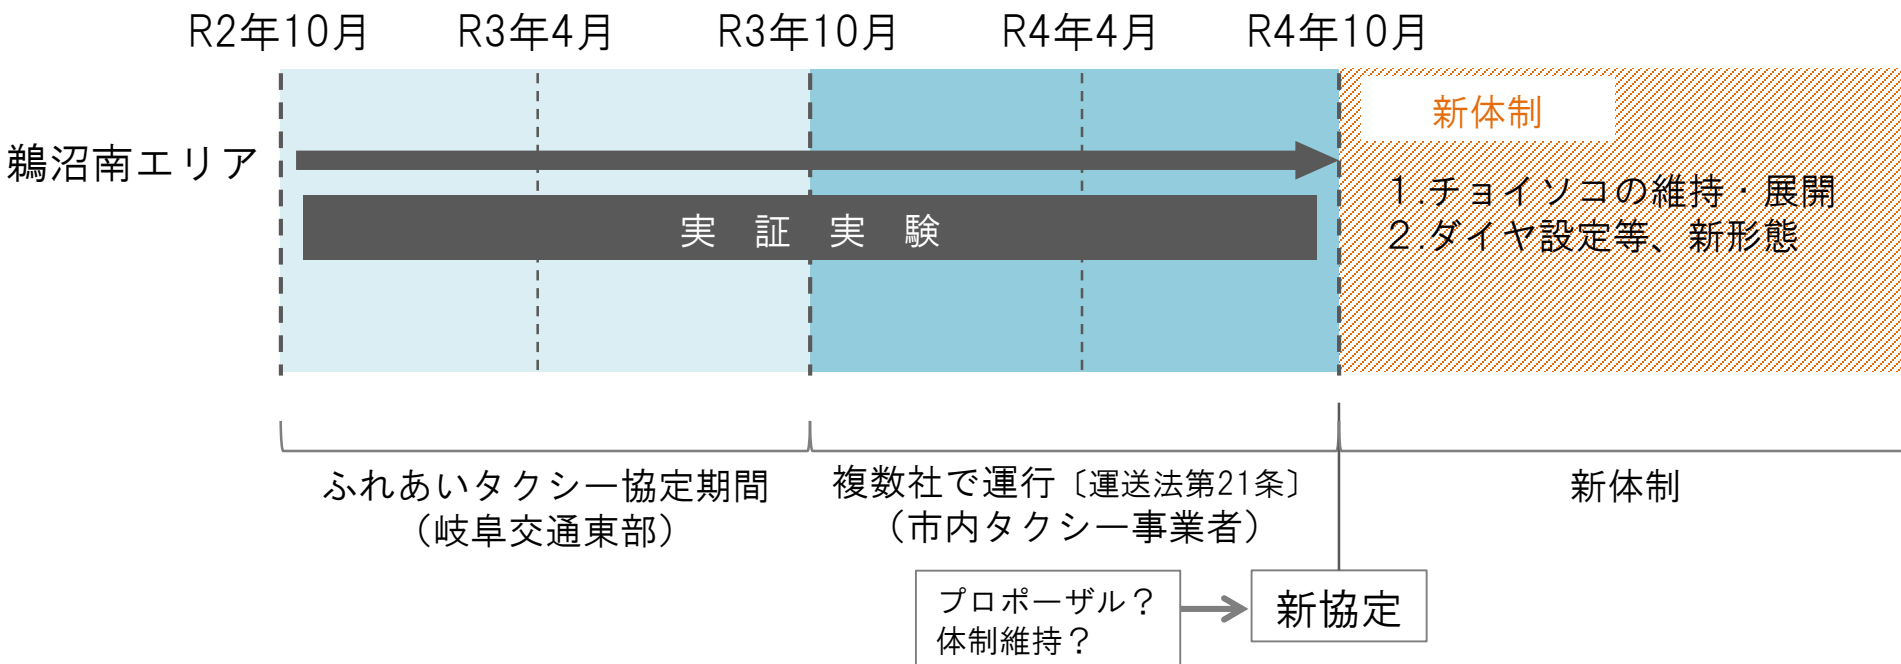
R2年10月 R3年4月 R3年10月 R4年4月 R4年10月

鵜沼南エリア

実 証 実 験

新体制

1.チョイソコの維持・展開
2.ダイヤ設定等、新形態

ふれあいタクシー協定期間
（岐阜交通東部）

複数社で運行〔運送法第21条〕
（市内タクシー事業者）

新体制

プロポーザル？
体制維持？

新協定